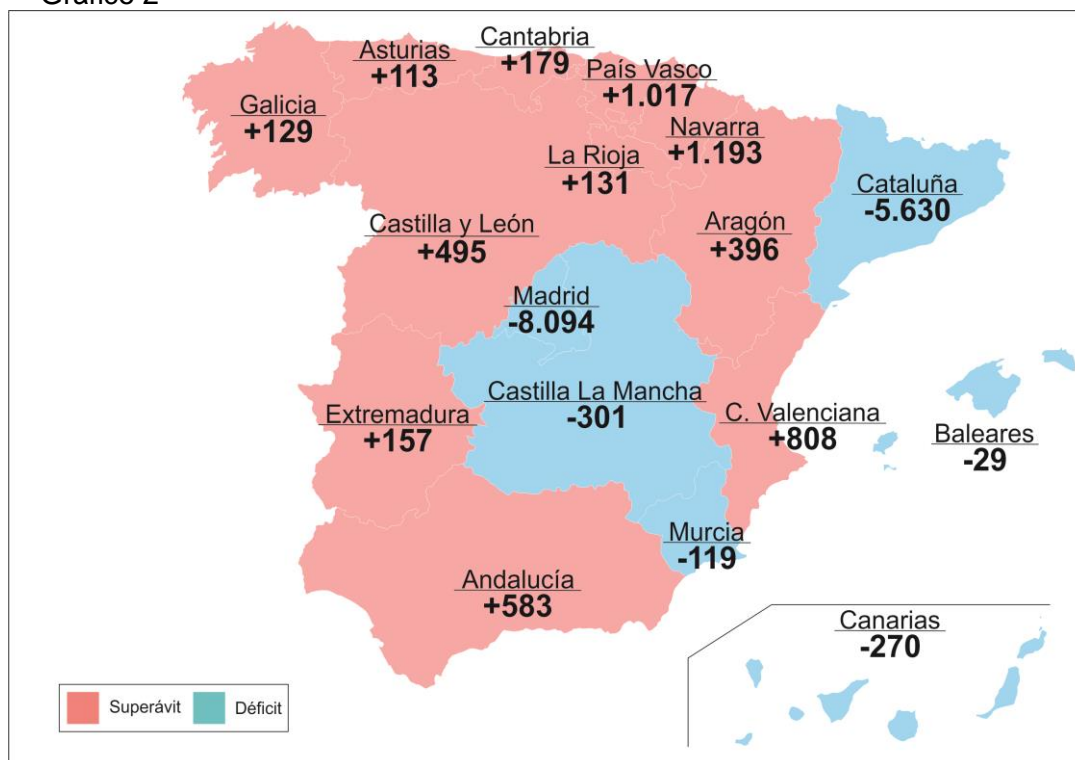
Gráfico 2

Asturias
+113

Cantabria
+179

País Vasco
+1.017

Galicia
+129

Navarra
+1.193

La Rioja
+131

Cataluña
-5.630

Castilla y León
+495

Aragón
+396

Madrid
-8.094

Castilla La Mancha
-301

Extremadura
+157

C. Valenciana
+808

Baleares
-29

Murcia
-119

Andalucía
+583

Canarias
-270

Superávit
Déficit